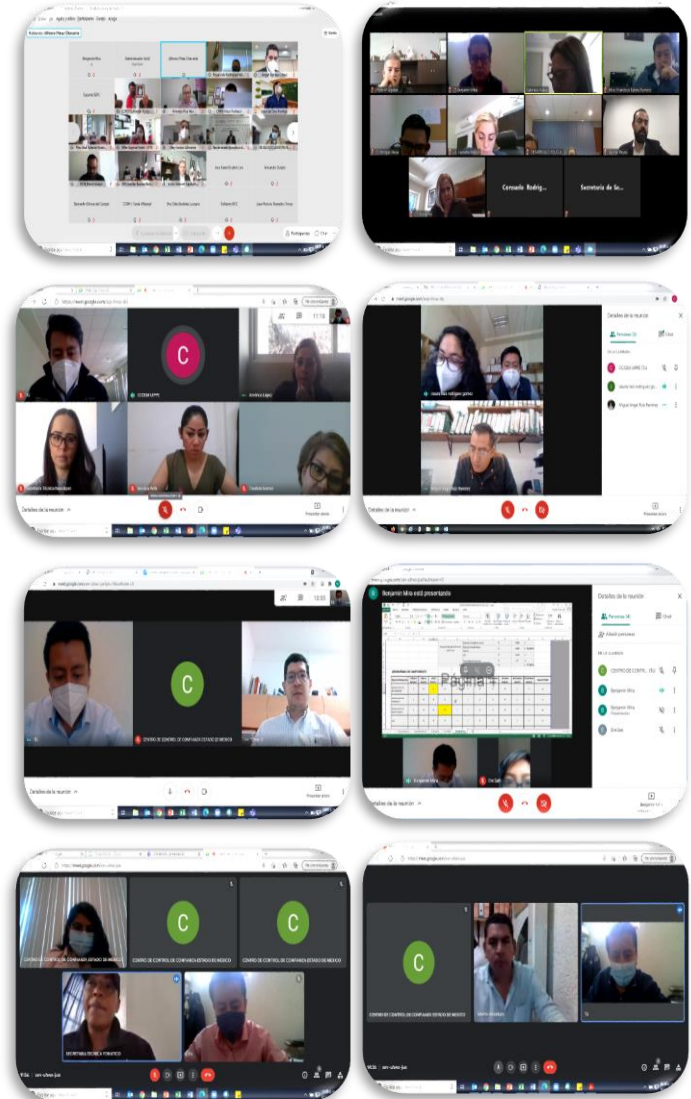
Consuelo Rodrig...

Secretaria de Se...

C

CCSEM APPE

Andrea López

Detalles de la reunión

Detalles de la reunión

Personas (3)

Chat

EN LA LLAMADA

CCSEM APPE (Tú)

Detalles de la reunión

C

CENTRO DE CONTROL DE CONFIANZA ESTADO DE MEXICO

Detalles de la reunión

Benjamin Mira está presentando

Detalles de la reunión

Personas (4)

Chat

Añadir personas

EN LA LLAMADA

CENTRO DE CONTROL... (Tú)

Benjamin Mira

Benjamin Mira

Presentación

Detalles de la reunión

C

C

CENTRO DE CONTROL DE CONFIANZA ESTADO DE MEXICO

CENTRO DE CONTROL DE CONFIANZA ESTADO DE MEXICO

CENTRO DE CONTROL DE CONFIANZA ESTADO DE MEXICO

SECRETARIA TECNICA TOMATICO

C

CENTRO DE CONTROL DE CONFIANZA ESTADO DE MEXICO

Tú